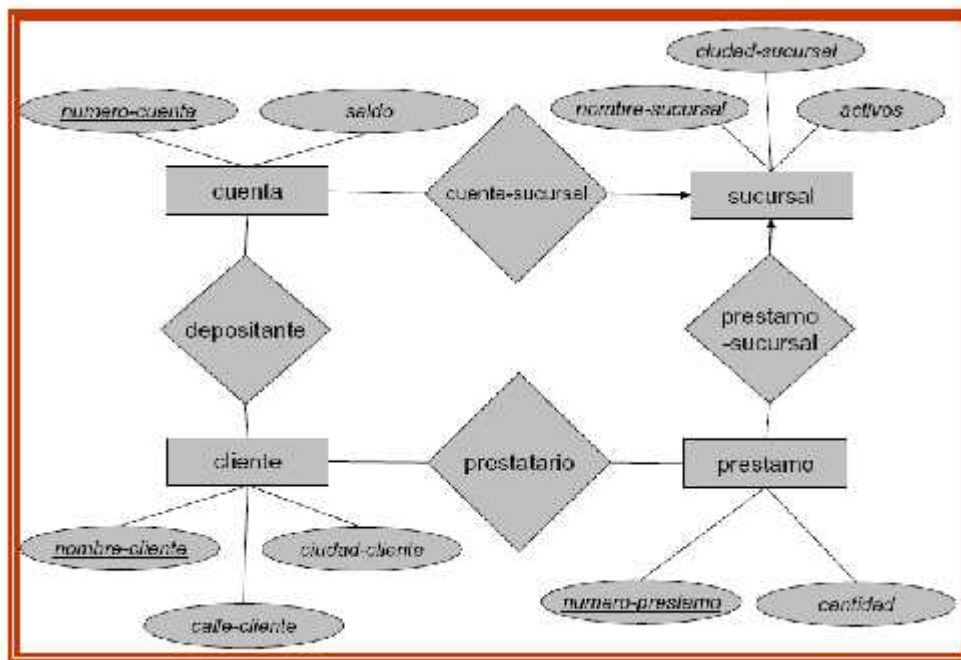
ciudad-sucursal

numero-cuenta

saldo

nombre-sucursal

activos

cuenta

cuenta-sucursal

sucursal

depositante

prestamo -sucursal

cliente

prestatario

prestamo

nombre-cliente

ciudad-cliente

numero-prestamo

cantidad

calle-cliente